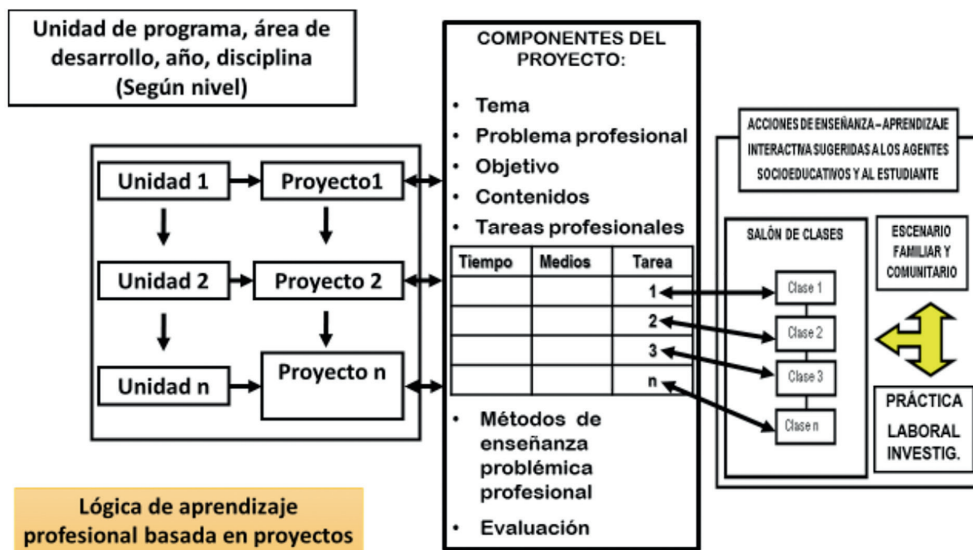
Unidad de programa, área de desarrollo, año, disciplina (Según nivel)

Unidad 1

Proyecto1

Unidad 2

Proyecto 2

Unidad n

Proyecto n

COMPONENTES DEL PROYECTO:

• Tema
• Problema profesional
• Objetivo
• Contenidos
• Tareas profesionales

| Tiempo | Medios | Tarea |
|---|---|---|
| | | 1 |
| | | 2 |
| | | 3 |
| | | n |

• Métodos de enseñanza problémica profesional
• Evaluación

ACCIONES DE ENSEÑANZA – APRENDIZAJE INTERACTNA SUGERIDAS A LOS AGENTES SOCIOEDUCATIVOS Y AL ESTUDIANTE

SALÓN DE CLASES

Clase 1

Clase 2

Clase 3

Clase n

ESCENARIO FAMILIAR Y COMUNITARIO

PRÁCTICA LABORAL INVESTIG.

Lógica de aprendizaje profesional basada en proyectos